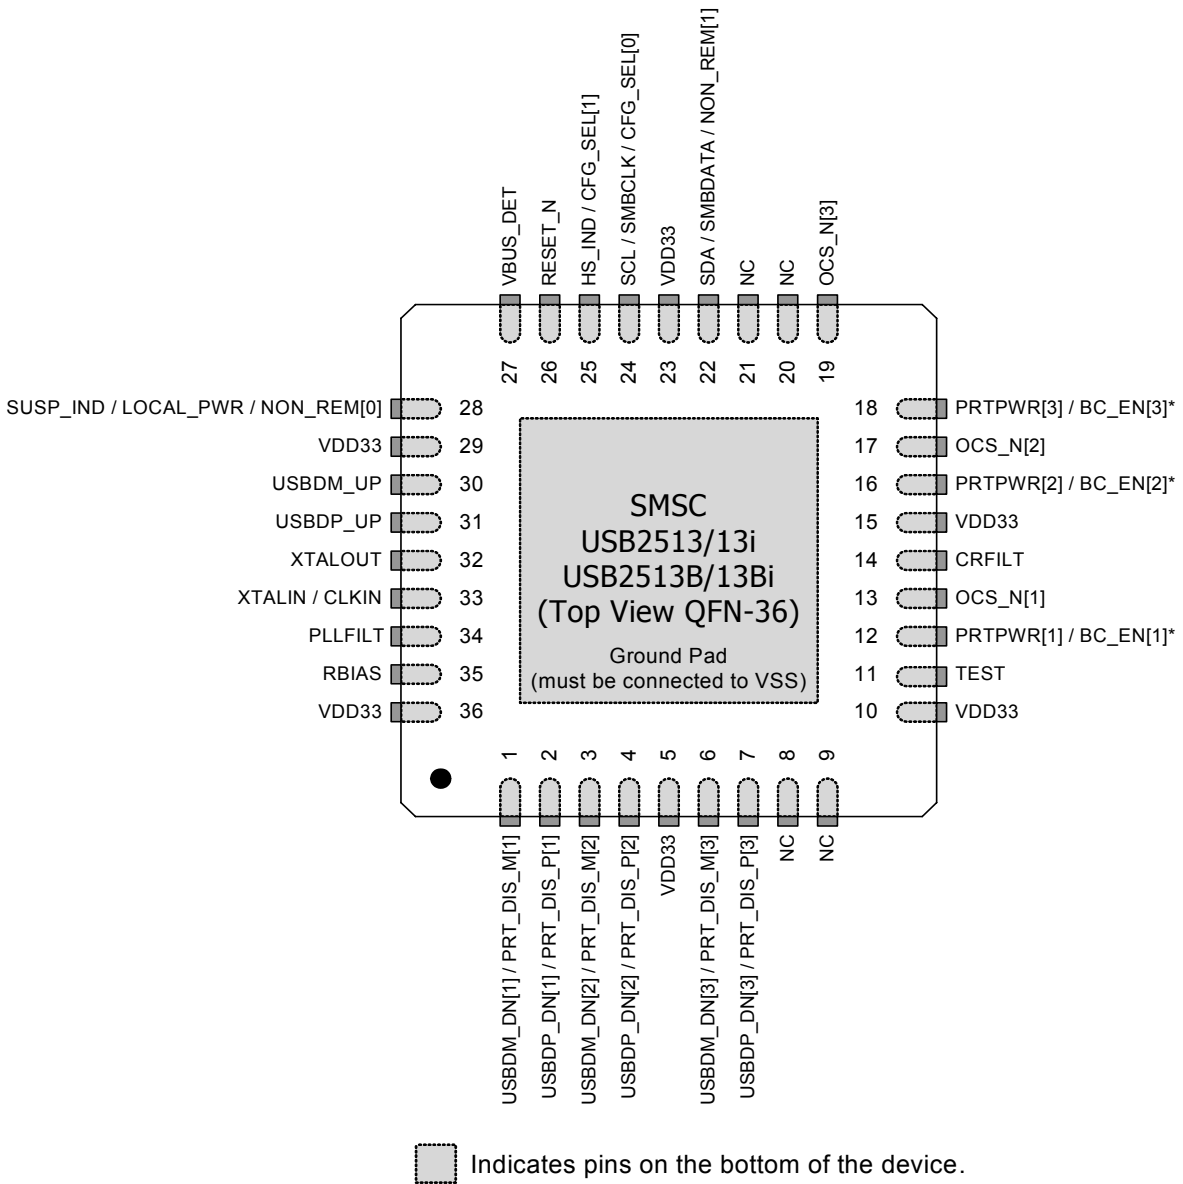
VBUS_DET
RESET_N
HS_IND / CFG_SEL[1]
SCL / SMBCLK / CFG_SEL[0]
VDD33
SDA / SMBDATA / NON_REM[1]
NC
NC
OCS_N[3]

27 26 25 24 23 22 21 20 19

SUSP_IND / LOCAL_PWR / NON_REM[0] 28
VDD33 29
USBDM_UP 30
USBDP_UP 31
XTALOUT 32
XTALIN / CLKIN 33
PLLFILT 34
RBIAS 35
VDD33 36

SMSC
USB2513/13i
USB2513B/13Bi
(Top View QFN-36)

Ground Pad
(must be connected to VSS)

18 PRTPWR[3] / BC_EN[3]*
17 OCS_N[2]
16 PRTPWR[2] / BC_EN[2]*
15 VDD33
14 CRFILT
13 OCS_N[1]
12 PRTPWR[1] / BC_EN[1]*
11 TEST
10 VDD33

1 2 3 4 5 6 7 8 9

USBDM_DN[1] / PRT_DIS_M[1]
USBDP_DN[1] / PRT_DIS_P[1]
USBDM_DN[2] / PRT_DIS_M[2]
USBDP_DN[2] / PRT_DIS_P[2]
VDD33
USBDM_DN[3] / PRT_DIS_M[3]
USBDP_DN[3] / PRT_DIS_P[3]
NC
NC

Indicates pins on the bottom of the device.